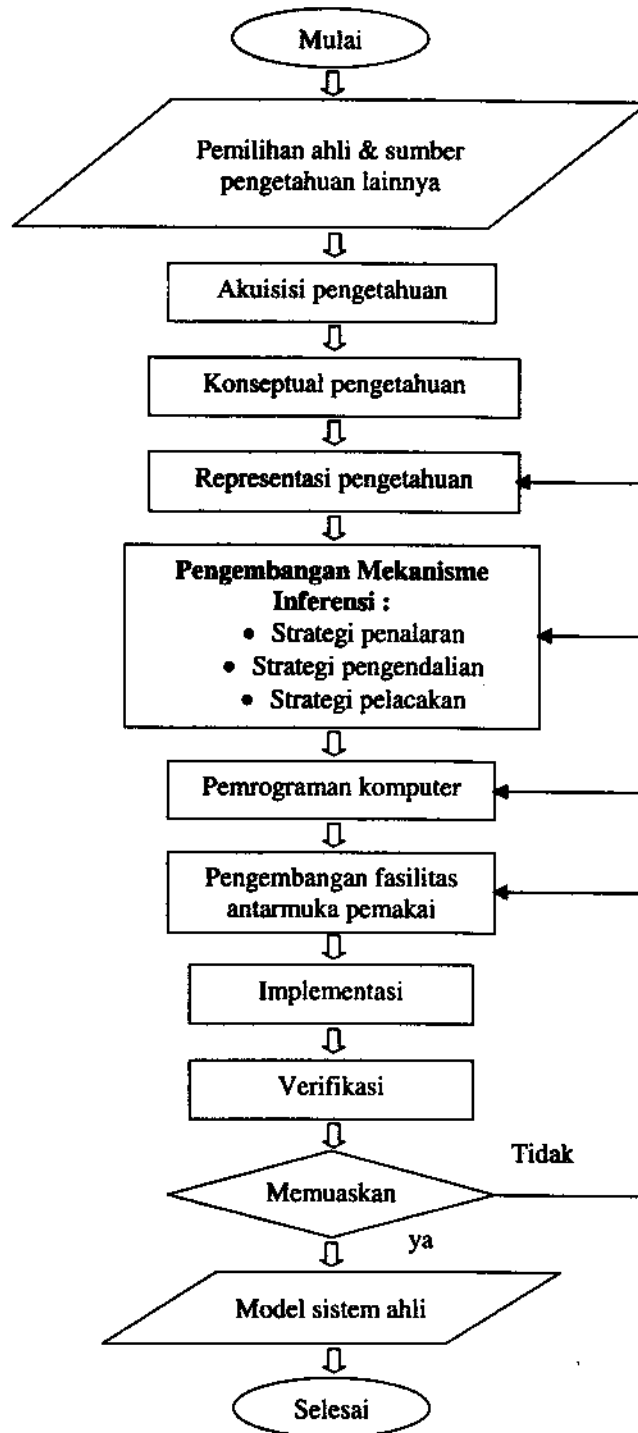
Mulai

Pemilihan ahli & sumber pengetahuan lainnya

Akuisisi pengetahuan

Konseptual pengetahuan

Representasi pengetahuan

Pengembangan Mekanisme Inferensi :
• Strategi penalaran
• Strategi pengendalian
• Strategi pelacakan

Pemrograman komputer

Pengembangan fasilitas antarmuka pemakai

Implementasi

Verifikasi

Tidak

Memuaskan

ya

Model sistem ahli

Selesai